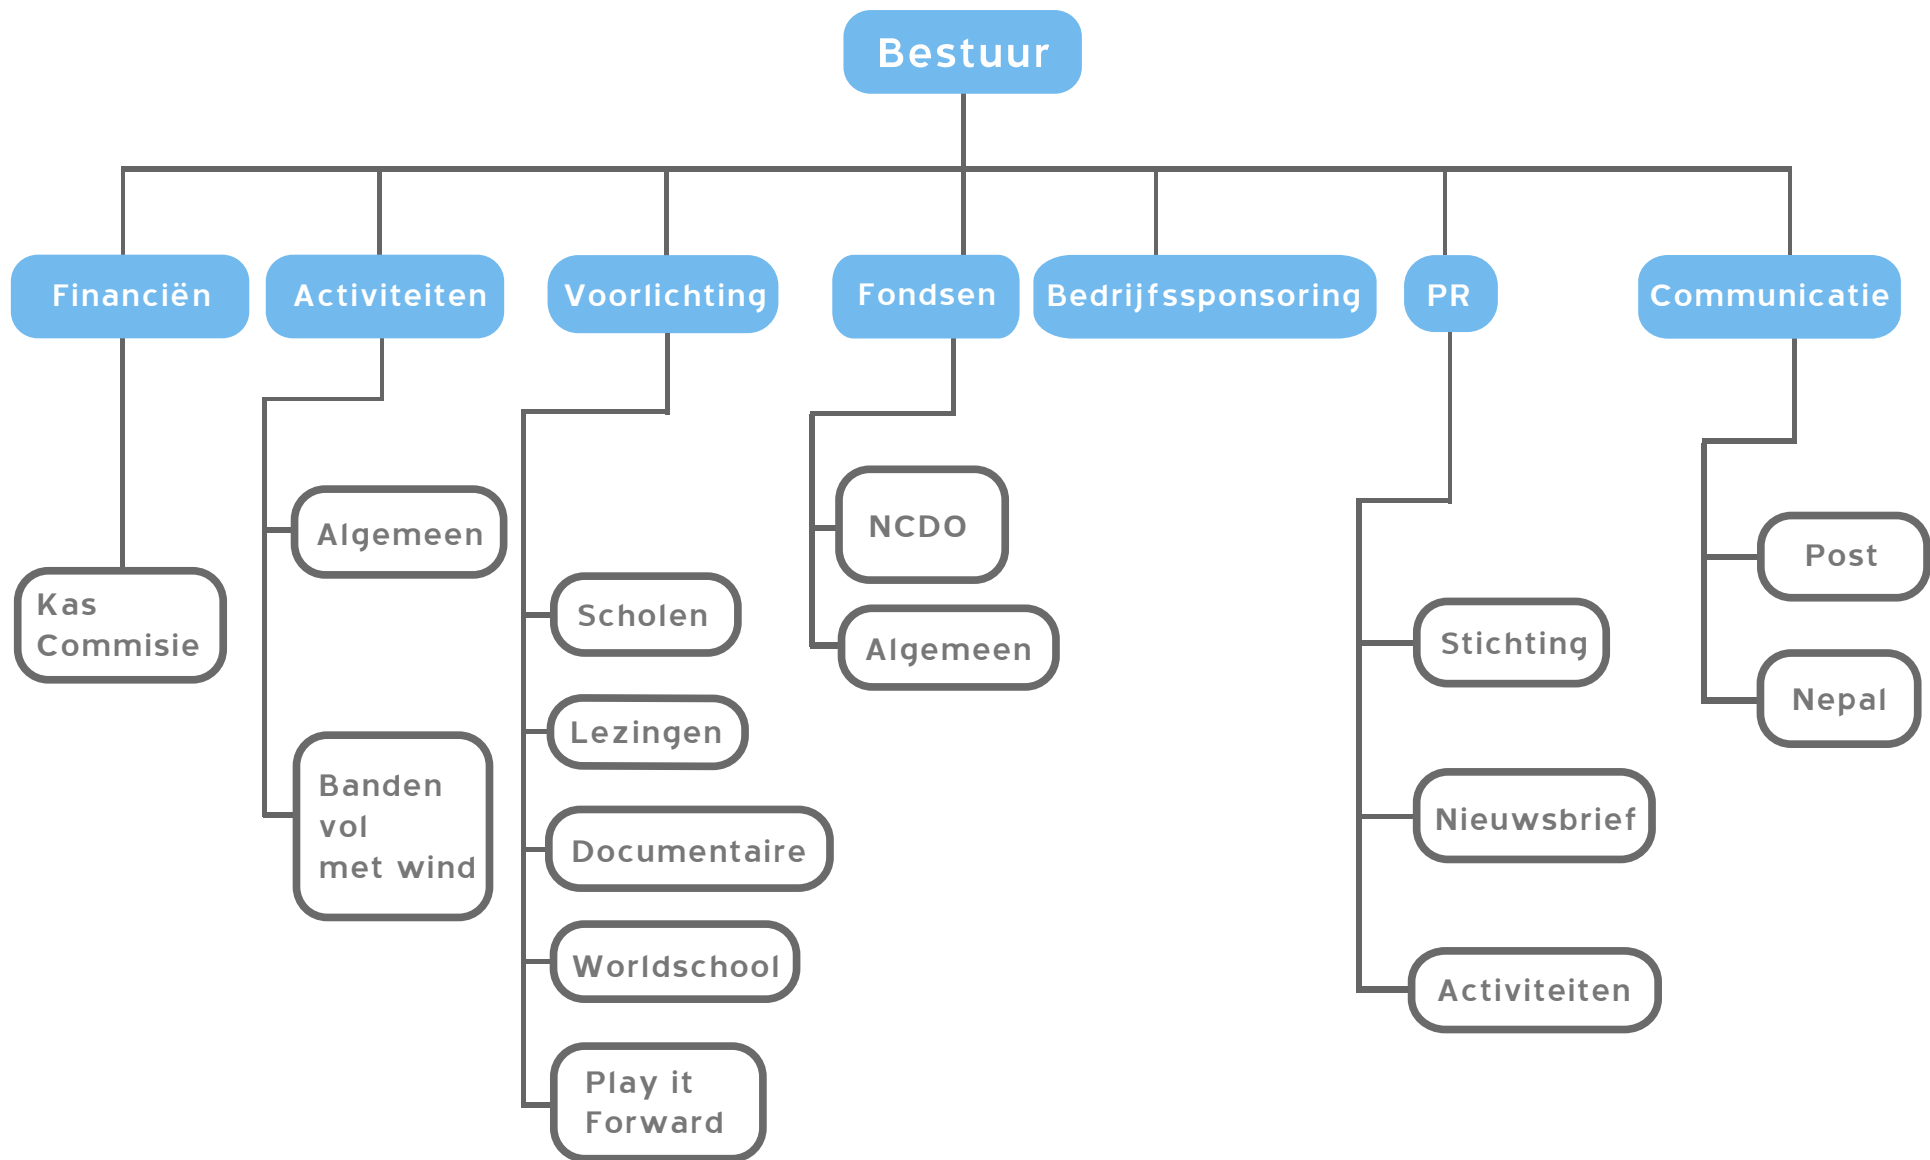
Bestuur

Financiën

Kas Commisie

Activiteiten

Algemeen

Banden vol met wind

Voorlichting

Scholen

Lezingen

Documentaire

Worldschool

Play it Forward

Fondsen

NCDO

Algemeen

Bedrijfssponsoring

PR

Stichting

Nieuwsbrief

Activiteiten

Communicatie

Post

Nepal